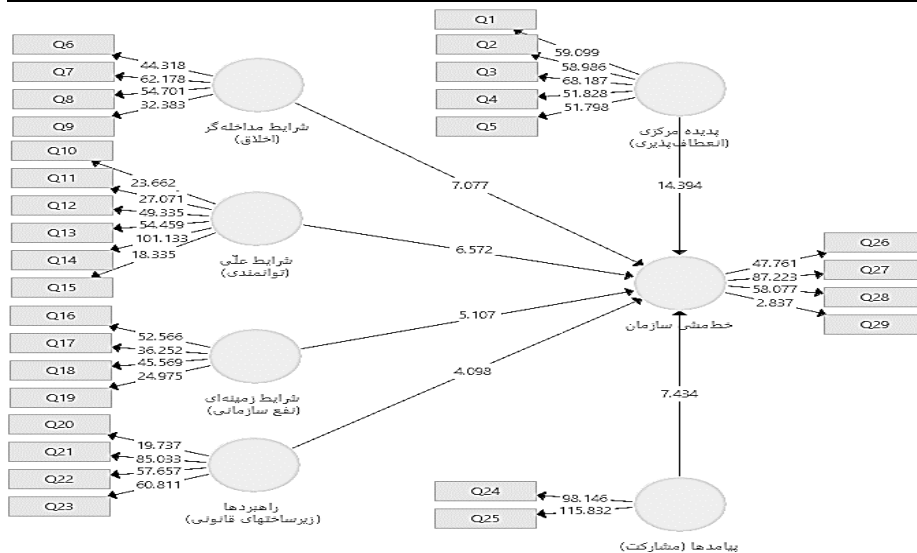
Q1
Q2
Q3
Q4
Q5
59.099
58.986
68.187
51.828
51.798
پدیده مرکزی
(انعطاف‌پذیری)

Q6
Q7
Q8
Q9
44.318
62.178
54.701
32.383
شرایط مداخله‌گر
(اخلاق)

Q10
Q11
Q12
Q13
Q14
Q15
23.662
27.071
49.335
54.459
101.133
18.335
شرایط علّی
(توانمندی)

Q16
Q17
Q18
Q19
52.566
36.252
45.569
24.975
شرایط زمینه‌ای
(نفع سازمانی)

Q20
Q21
Q22
Q23
19.737
85.033
57.657
60.811
راهبردها
(زیرساختهای قانونی)

7.077
6.572
5.107
4.098
14.394
7.434

خط‌مشی سازمان
47.761
87.223
58.077
2.837
Q26
Q27
Q28
Q29

Q24
Q25
98.146
115.832
پیامدها (مشارکت)